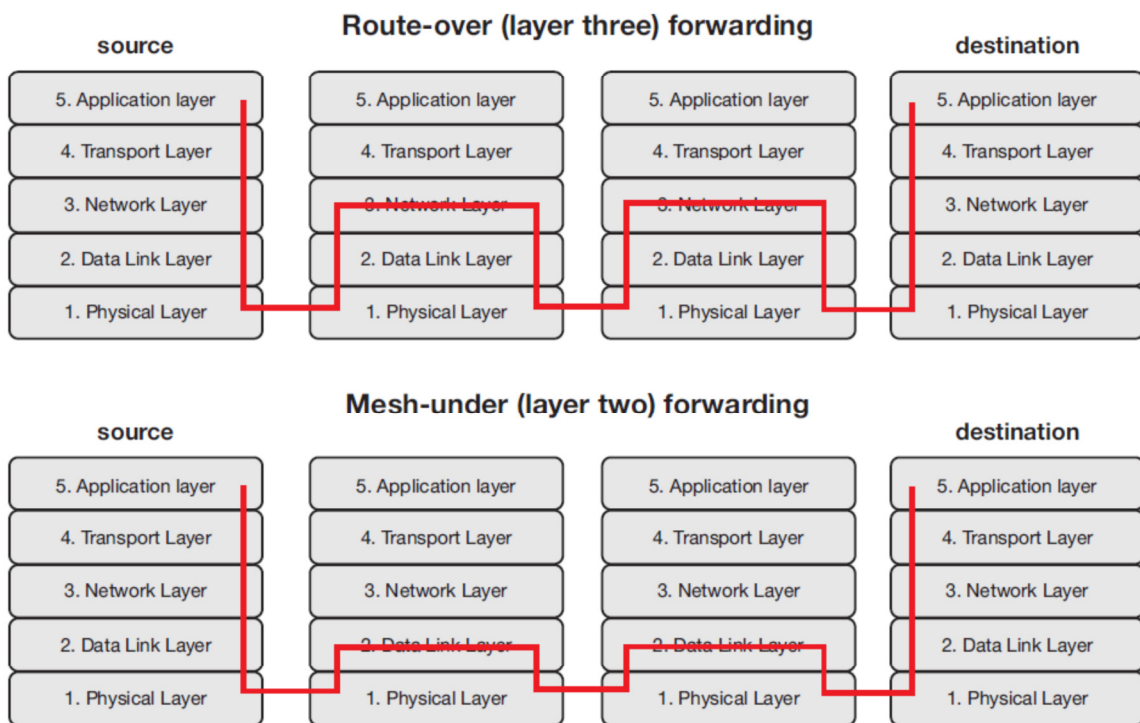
Route-over (layer three) forwarding

source

destination

5. Application layer
4. Transport Layer
3. Network Layer
2. Data Link Layer
1. Physical Layer

5. Application layer
4. Transport Layer
3. Network Layer
2. Data Link Layer
1. Physical Layer

5. Application layer
4. Transport Layer
3. Network Layer
2. Data Link Layer
1. Physical Layer

5. Application layer
4. Transport Layer
3. Network Layer
2. Data Link Layer
1. Physical Layer

Mesh-under (layer two) forwarding

source

destination

5. Application layer
4. Transport Layer
3. Network Layer
2. Data Link Layer
1. Physical Layer

5. Application layer
4. Transport Layer
3. Network Layer
2. Data Link Layer
1. Physical Layer

5. Application layer
4. Transport Layer
3. Network Layer
2. Data Link Layer
1. Physical Layer

5. Application layer
4. Transport Layer
3. Network Layer
2. Data Link Layer
1. Physical Layer